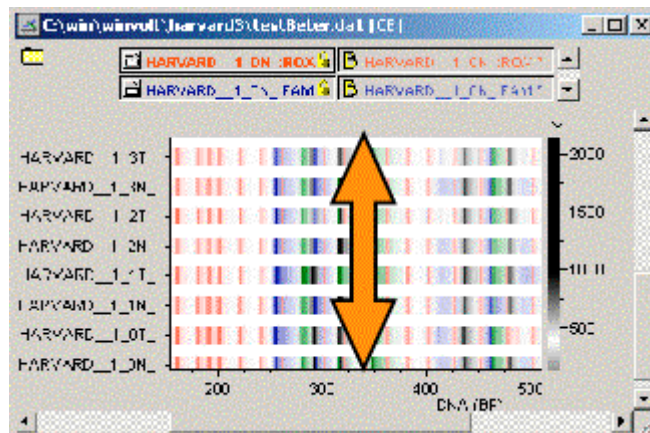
C:\win\winrvdl\harvard3\test\Beter.dat | CE |

HARVARD 1 ON :ROX
HARVARD 1 ON :ROX
HARVARD 1 ON FAM
HARVARD 1 ON FAM

HARVARD 1 3T
HARVARD_1_3N_
HARVARD 1 2T
HARVARD 1 2N
HARVARD_1_1T_
HARVARD_1_1N_
HARVARD_1_0T_
HARVARD_1_0N_

2000
1500
1000
500

200
300
400
500
DNA (BP)